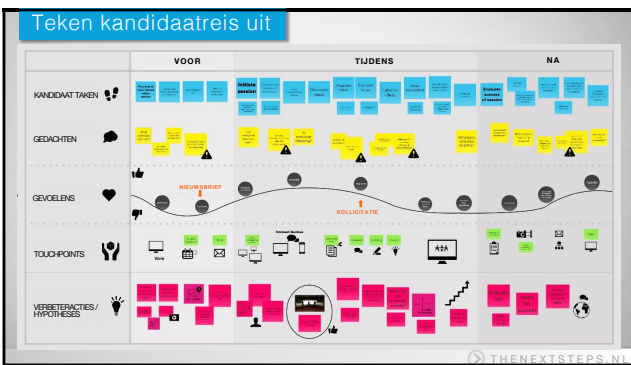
Teken kandidaatreis uit

VOOR

TIJDENS

NA

KANDIDAAT TAKEN

Initiate session

Evaluate success of session

GEDACHTEN

GEVOELENS

NIEUWSBRIEF

SOLLICITATIE

TOUCHPOINTS

Contact Outline

VERBETERACTIES / HYPOTHESES

THENEXTSTEPS.NL